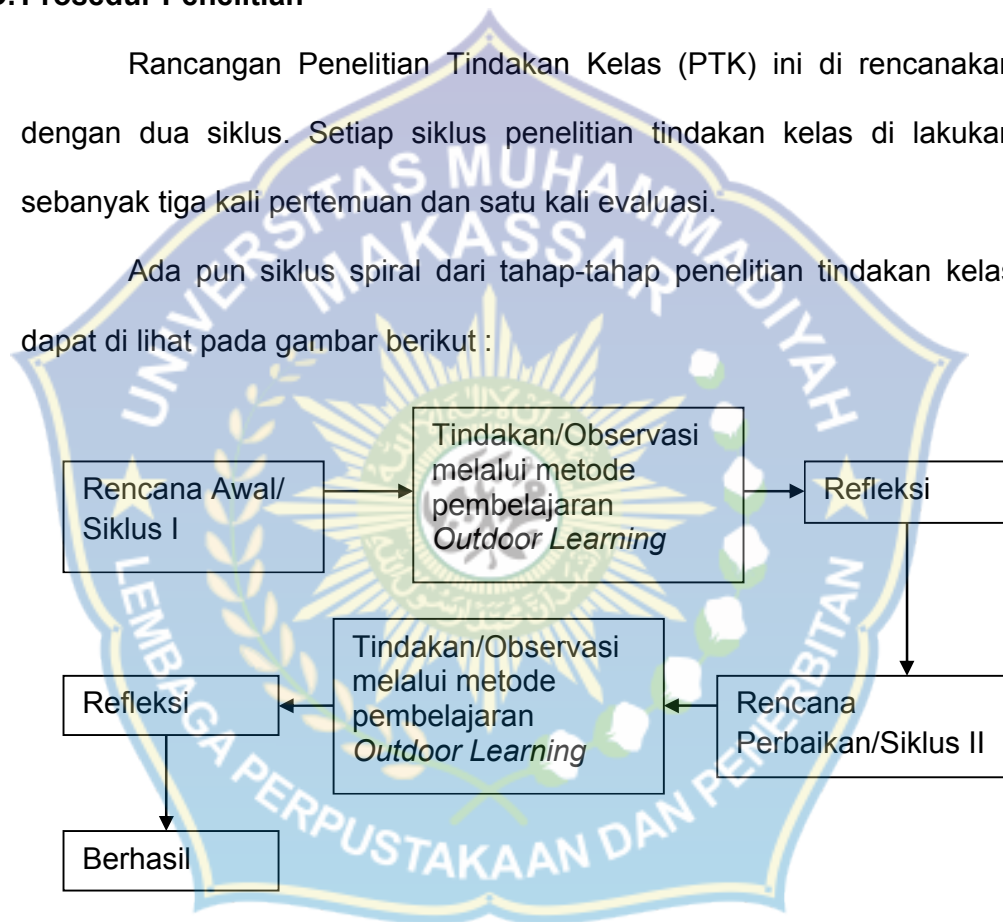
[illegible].Prosedur Penelitian

Rancangan Penelitian Tindakan Kelas (PTK) ini di rencanakan dengan dua siklus. Setiap siklus penelitian tindakan kelas di lakukan sebanyak tiga kali pertemuan dan satu kali evaluasi.

Ada pun siklus spiral dari tahap-tahap penelitian tindakan kelas dapat di lihat pada gambar berikut :

Rencana Awal/ Siklus I

Tindakan/Observasi melalui metode pembelajaran *Outdoor Learning*

Refleksi

Rencana Perbaikan/Siklus II

Tindakan/Observasi melalui metode pembelajaran *Outdoor Learning*

Refleksi

Berhasil

UNIVERSITAS MUHAMMADIYAH MAKASSAR

LEMBAGA PERPUSTAKAAN DAN PENERBITAN